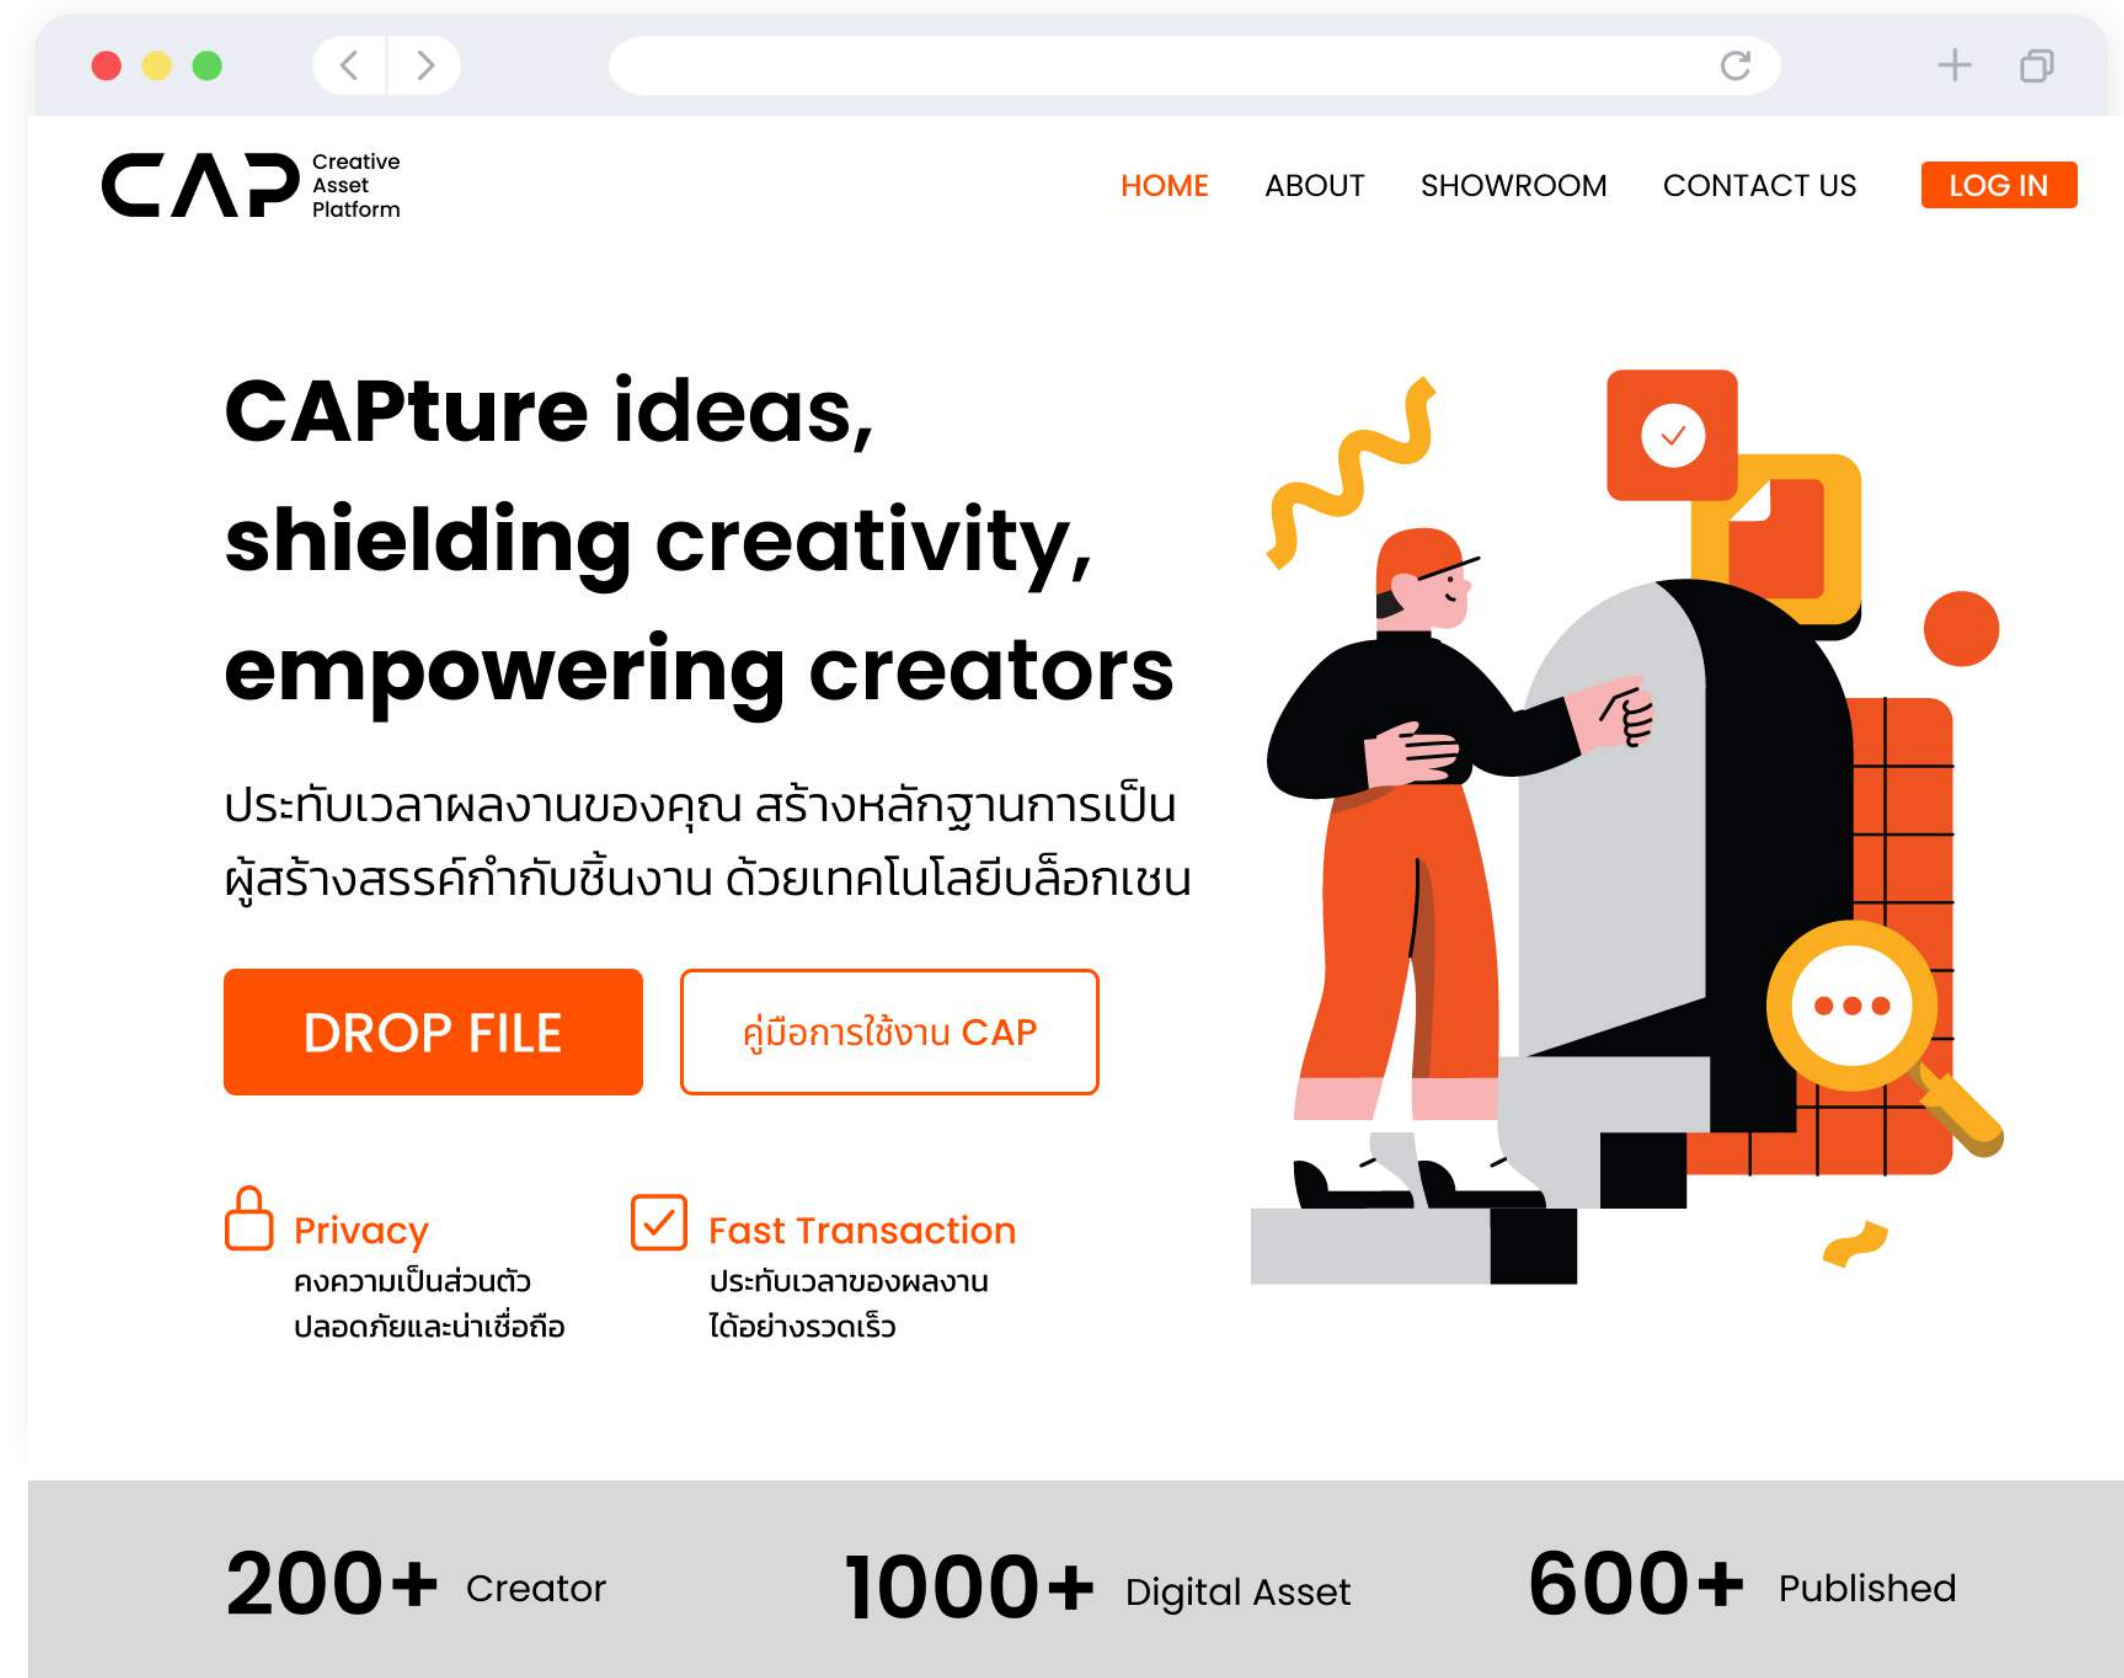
CAP Creative Asset Platform

HOME ABOUT SHOWROOM CONTACT US LOG IN

CAPture ideas, shielding creativity, empowering creators

ประทับเวลาผลงานของคุณ สร้างหลักฐานการเป็นผู้สร้างสรรค์กำกับชิ้นงาน ด้วยเทคโนโลยีบล็อกเชน

DROP FILE

คู่มือการใช้งาน CAP

Privacy
คงความเป็นส่วนตัว ปลอดภัยและน่าเชื่อถือ

Fast Transaction
ประทับเวลาของผลงาน ได้อย่างรวดเร็ว

200+ Creator

1000+ Digital Asset

600+ Published